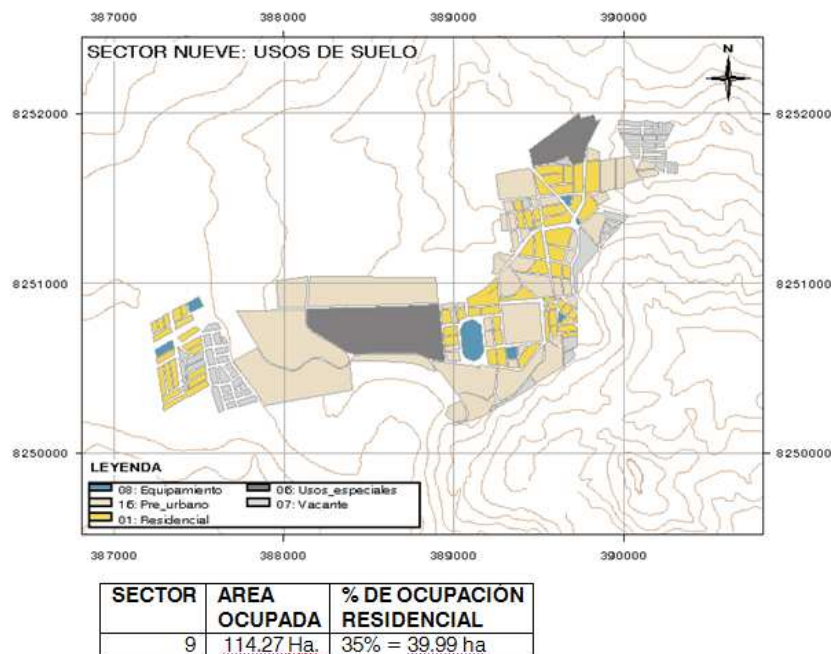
387000 388000 389000 390000

SECTOR NUEVE: USOS DE SUELO

N

8252000 8252000

8251000 8251000

8250000 8250000

LEYENDA
08: Equipamiento
16: Pre_urbano
01: Residencial
06: Usos_especiales
07: Vacante

387000 388000 389000 390000

| SECTOR | AREA OCUPADA | % DE OCUPACIÓN RESIDENCIAL |
|---|---|---|
| 9 | 114.27 Ha. | 35% = 39.99 ha |